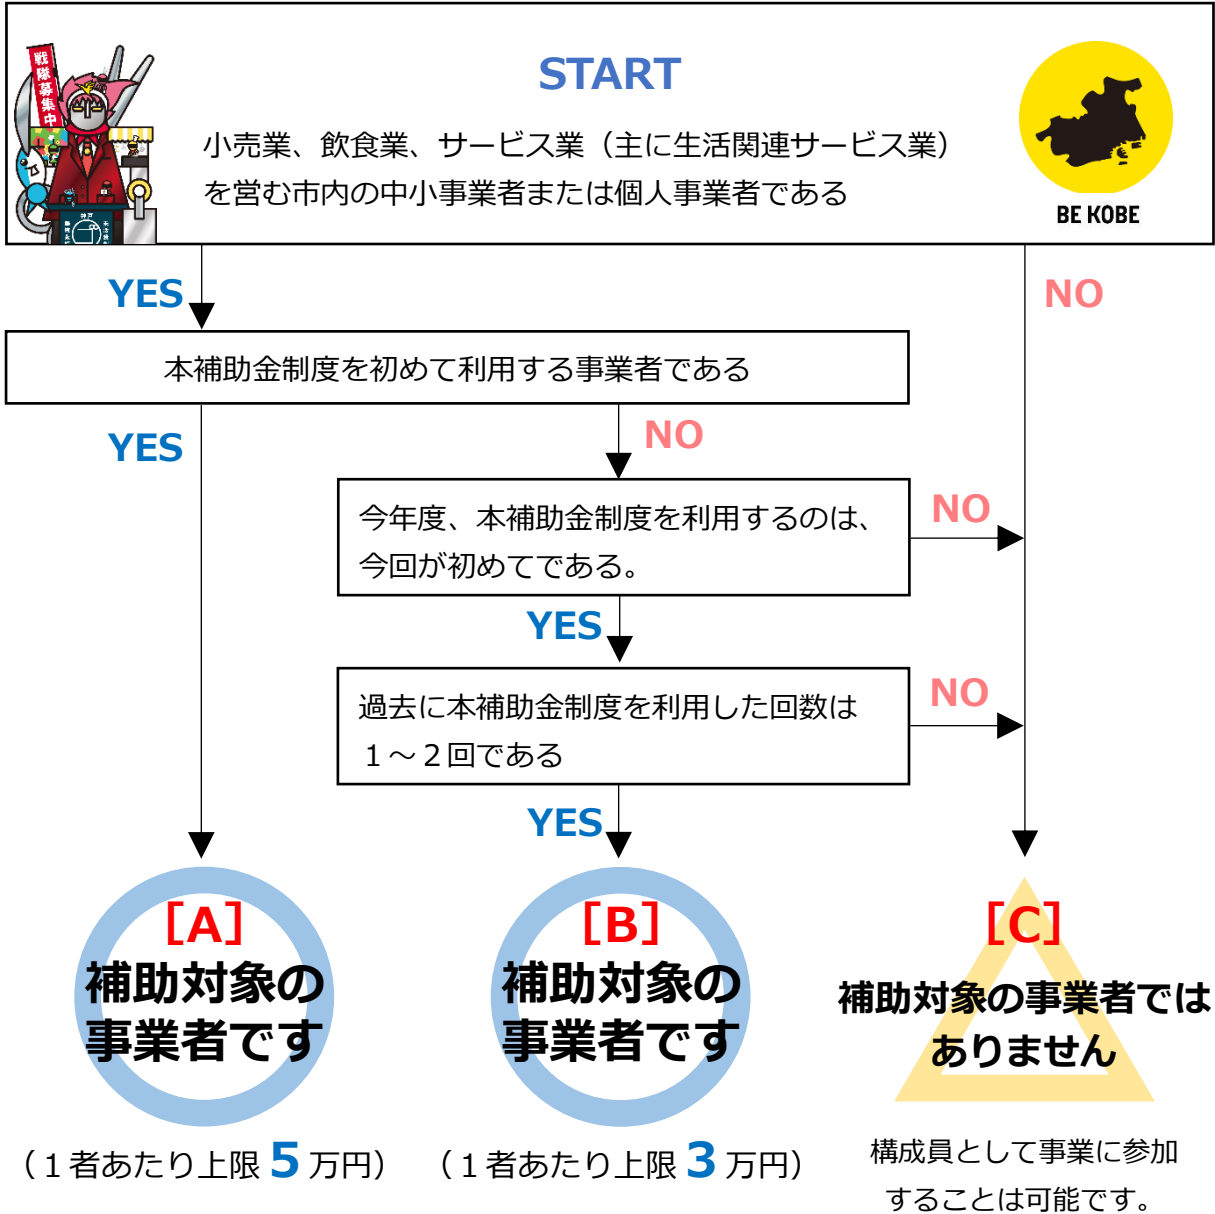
戦隊募集中

START

小売業、飲食業、サービス業（主に生活関連サービス業）を営む市内の中小事業者または個人事業者である

BE KOBE

YES

NO

本補助金制度を初めて利用する事業者である

YES

NO

今年度、本補助金制度を利用するのは、今回が初めてである。

NO

YES

過去に本補助金制度を利用した回数は１～２回である

NO

YES

[A] 補助対象の事業者です

（１者あたり上限 5 万円）

[B] 補助対象の事業者です

（１者あたり上限 3 万円）

[C] 補助対象の事業者ではありません

構成員として事業に参加することは可能です。